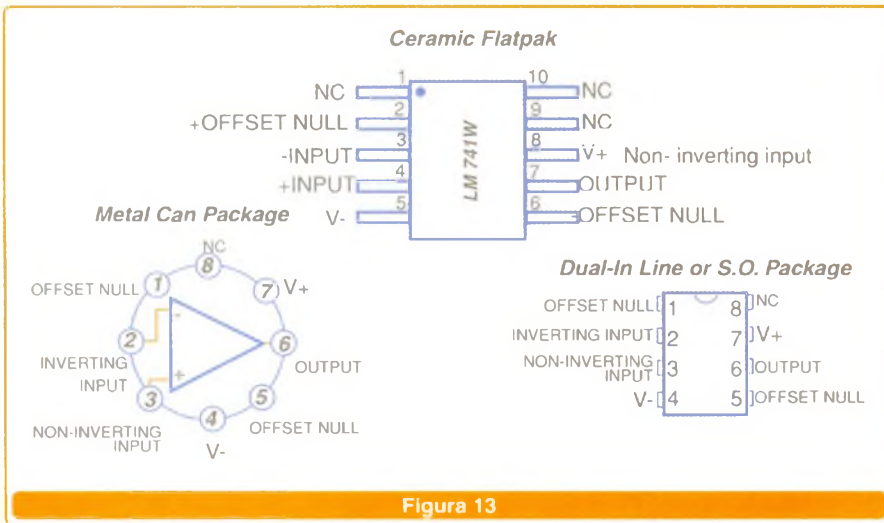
Ceramic Flatpak

NC 1
+OFFSET NULL 2
-INPUT 3
+INPUT 4
V- 5

LM 741W

10 NC
9 NC
8 V+ Non- inverting input
7 OUTPUT
6 OFFSET NULL

Metal Can Package

NC 8
OFFSET NULL 1
7 V+
2
INVERTING INPUT
6 OUTPUT
3
5
NON-INVERTING INPUT
4 V-
OFFSET NULL

Dual-In Line or S.O. Package

OFFSET NULL 1
INVERTING INPUT 2
NON-INVERTING INPUT 3
V- 4
8 NC
7 V+
6 OUTPUT
5 OFFSET NULL

Figura 13